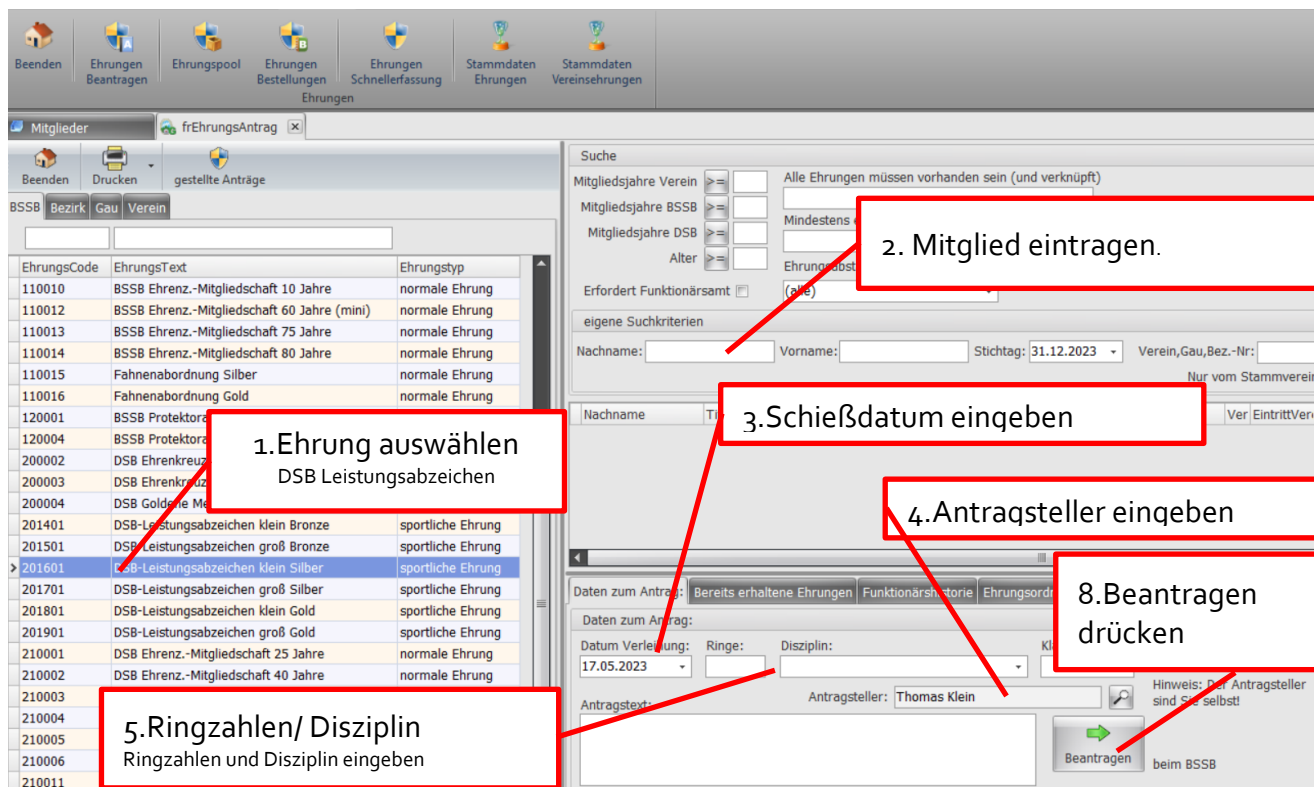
Beenden | Ehrungen Beantragen | Ehrungspool | Ehrungen Bestellungen | Ehrungen Schnellerfassung | Stammdaten Ehrungen | Stammdaten Vereinsehrungen
Ehrungen

Mitglieder | frEhrungsAntrag

Beenden | Drucken | gestellte Anträge

BSSB | Bezirk | Gau | Verein

| EhrungsCode | EhrungsText | Ehrungstyp |
|---|---|---|
| 110010 | BSSB Ehrenz.-Mitgliedschaft 10 Jahre | normale Ehrung |
| 110012 | BSSB Ehrenz.-Mitgliedschaft 60 Jahre (mini) | normale Ehrung |
| 110013 | BSSB Ehrenz.-Mitgliedschaft 75 Jahre | normale Ehrung |
| 110014 | BSSB Ehrenz.-Mitgliedschaft 80 Jahre | normale Ehrung |
| 110015 | Fahnenabordnung Silber | normale Ehrung |
| 110016 | Fahnenabordnung Gold | normale Ehrung |
| 120001 | BSSB Protektora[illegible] | |
| 120004 | BSSB Protektora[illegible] | |
| 200002 | DSB Ehrenkreuz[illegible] | |
| 200003 | DSB Ehrenkreu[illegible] | |
| 200004 | DSB Goldene Me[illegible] | |
| 201401 | DSB-Leistungsabzeichen klein Bronze | sportliche Ehrung |
| 201501 | DSB-Leistungsabzeichen groß Bronze | sportliche Ehrung |
| 201601 | DSB-Leistungsabzeichen klein Silber | sportliche Ehrung |
| 201701 | DSB-Leistungsabzeichen groß Silber | sportliche Ehrung |
| 201801 | DSB-Leistungsabzeichen klein Gold | sportliche Ehrung |
| 201901 | DSB-Leistungsabzeichen groß Gold | sportliche Ehrung |
| 210001 | DSB Ehrenz.-Mitgliedschaft 25 Jahre | normale Ehrung |
| 210002 | DSB Ehrenz.-Mitgliedschaft 40 Jahre | normale Ehrung |
| 210003 | | |
| 210004 | | |
| 210005 | | |
| 210006 | | |
| 210011 | | |

Suche
Mitgliedsjahre Verein >=
Mitgliedsjahre BSSB >=
Mitgliedsjahre DSB >=
Alter >=
Erfordert Funktionärsamt
Alle Ehrungen müssen vorhanden sein (und verknüpft)
Mindestens e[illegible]
Ehrungsabst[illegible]
(alle)
eigene Suchkriterien
Nachname: Vorname: Stichtag: 31.12.2023 Verein,Gau,Bez.-Nr:
Nur vom Stammverei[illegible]
Nachname Ti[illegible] Ver EintrittVere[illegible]

Daten zum Antrag | Bereits erhaltene Ehrungen | Funktionärshistorie | Ehrungsord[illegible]
Daten zum Antrag
Datum Verleihung: 17.05.2023 Ringe: Disziplin: Kl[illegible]
Antragsteller: Thomas Klein
Antragstext:
Hinweis: Der Antragsteller sind Sie selbst!
Beantragen
beim BSSB

1.Ehrung auswählen
DSB Leistungsabzeichen

2. Mitglied eintragen.

3.Schießdatum eingeben

4.Antragsteller eingeben

5.Ringzahlen/ Disziplin
Ringzahlen und Disziplin eingeben

8.Beantragen drücken